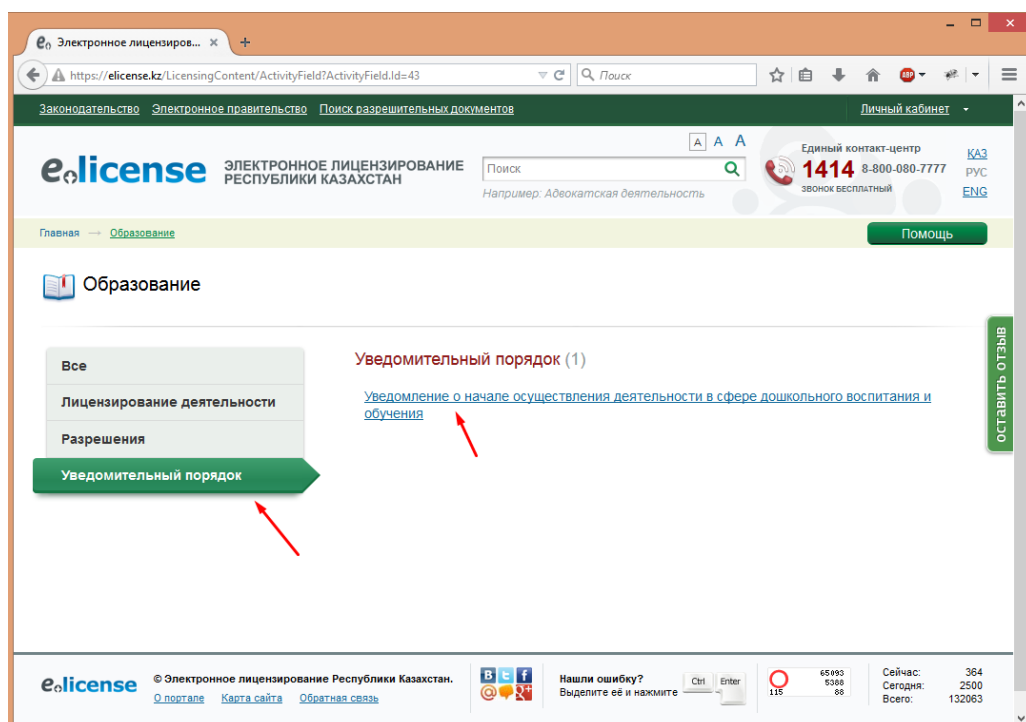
Электронное лицензиров... ×

https://elicense.kz/LicensingContent/ActivityField?ActivityField.Id=43

Поиск

Законодательство Электронное правительство Поиск разрешительных документов

Личный кабинет

A A A

elicense ЭЛЕКТРОННОЕ ЛИЦЕНЗИРОВАНИЕ РЕСПУБЛИКИ КАЗАХСТАН

Поиск

Например: Адвокатская деятельность

Единый контакт-центр
1414 8-800-080-7777
ЗВОНОК БЕСПЛАТНЫЙ

КАЗ
РУС
ENG

Главная → Образование

Помощь

Образование

Все
Лицензирование деятельности
Разрешения
Уведомительный порядок

Уведомительный порядок (1)

Уведомление о начале осуществления деятельности в сфере дошкольного воспитания и обучения

ОСТАВИТЬ ОТЗЫВ

elicense © Электронное лицензирование Республики Казахстан.
О портале Карта сайта Обратная связь

Нашли ошибку?
Выделите её и нажмите Ctrl Enter

65093
5388
88
115

Сейчас: 364
Сегодня: 2500
Всего: 132063